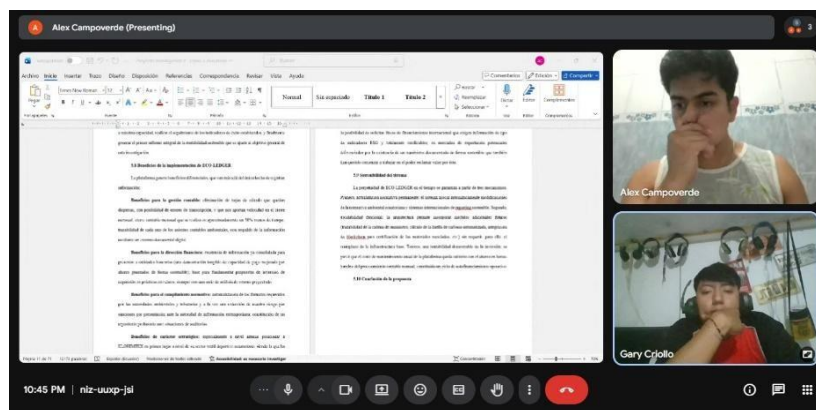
Alex Campoverde (Presenting)

3

Archivo Inicio Insertar Trazo Diseño Disposición Referencias Correspondencia Revisar Vista Ayuda

Comentarios Edición Compartir

Times New Roman

Normal Sin espaciado Título 1 Título 2

Buscar Reemplazar Seleccionar

Dictar Editor Complementos

Portapapeles Fuente Párrafo Estilos Edición Voz Editor Complementos

5.6 Beneficios de la implementación de ECO LEDGER

5.7 Sostenibilidad del sistema

5.8 Conclusión de la propuesta

Alex Campoverde

Gary Criollo

10:45 PM | niz-uuxp-jsi